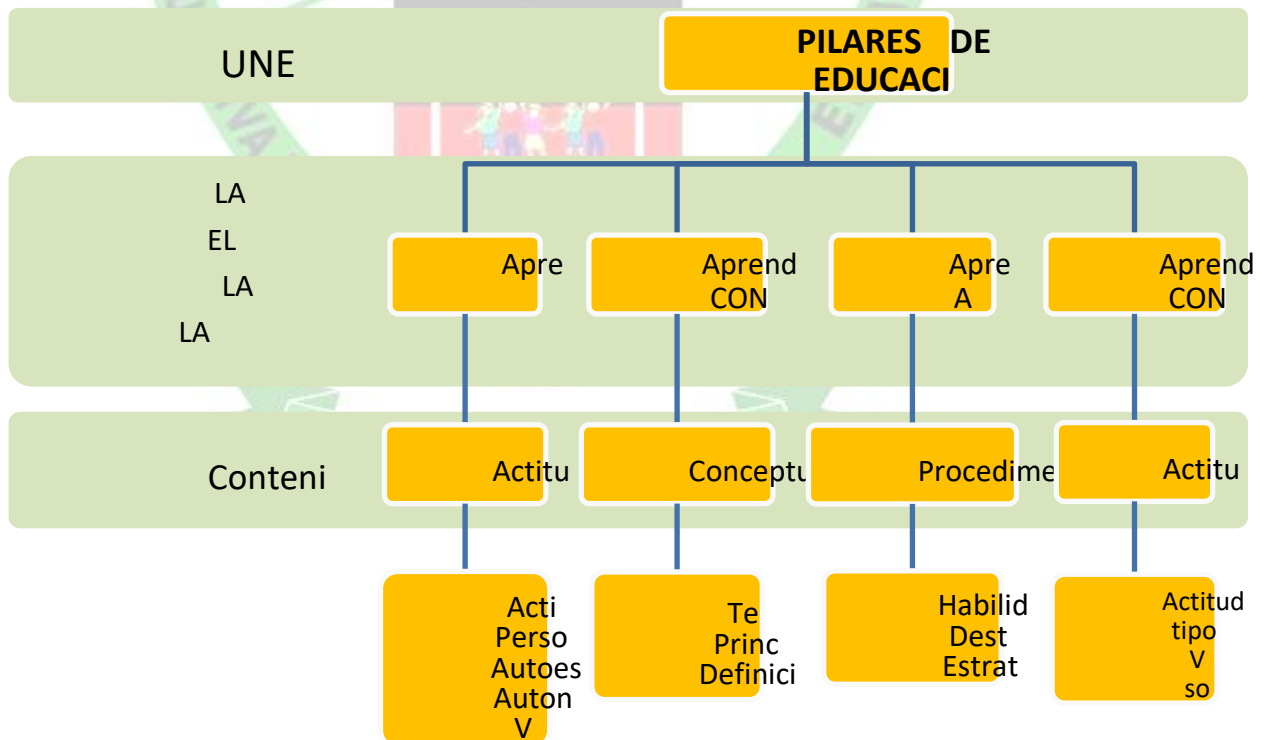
UNE

PILARES DE EDUCACI

LA

EL

LA

LA

Apre

Aprend CON

Apre A

Aprend CON

Conteni

Actitu

Conceptu

Procedime

Actitu

Acti Perso Autoes Auton V

Te Princ Definici

Habilid Dest Estrat

Actitud tipo V so